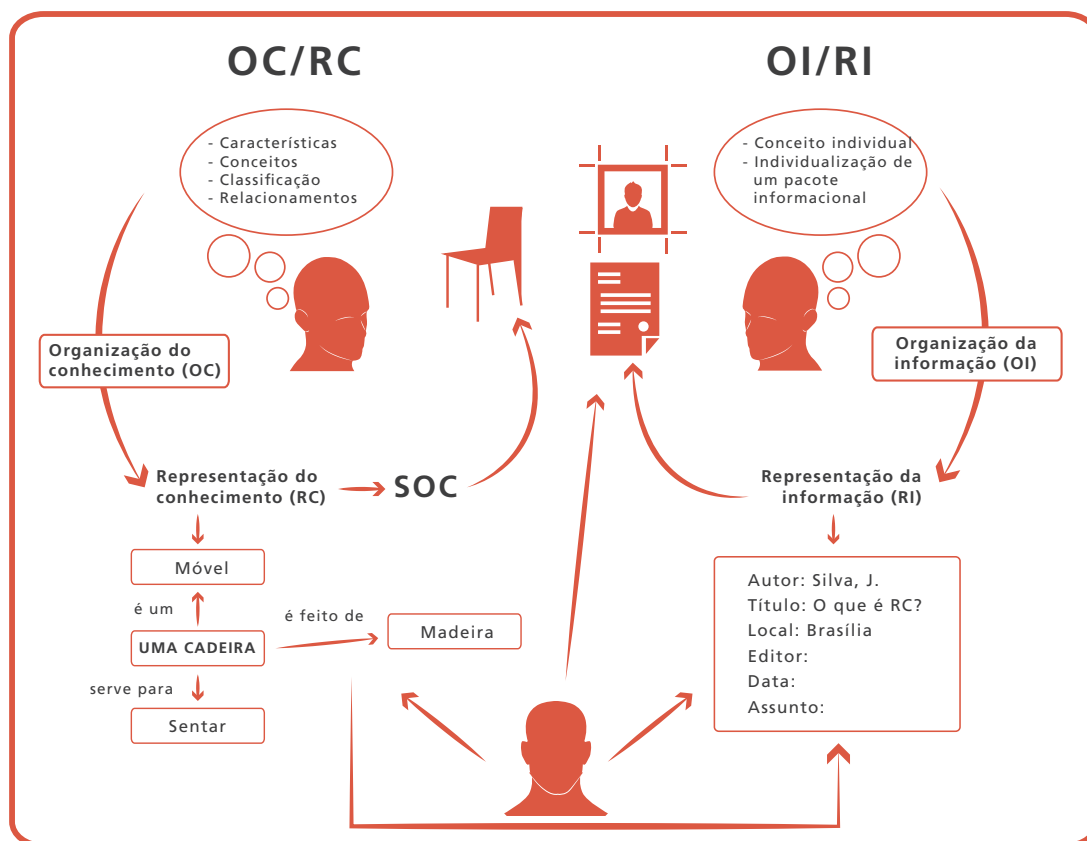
OC/RC

OI/RI

- Características
- Conceitos
- Classificação
- Relacionamentos

- Conceito individual
- Individualização de um pacote informacional

Organização do conhecimento (OC)

Organização da informação (OI)

Representação do conhecimento (RC)

SOC

Representação da informação (RI)

Móvel

é um

UMA CADEIRA

é feito de

Madeira

serve para

Sentar

Autor: Silva, J.
Título: O que é RC?
Local: Brasília
Editor:
Data:
Assunto: